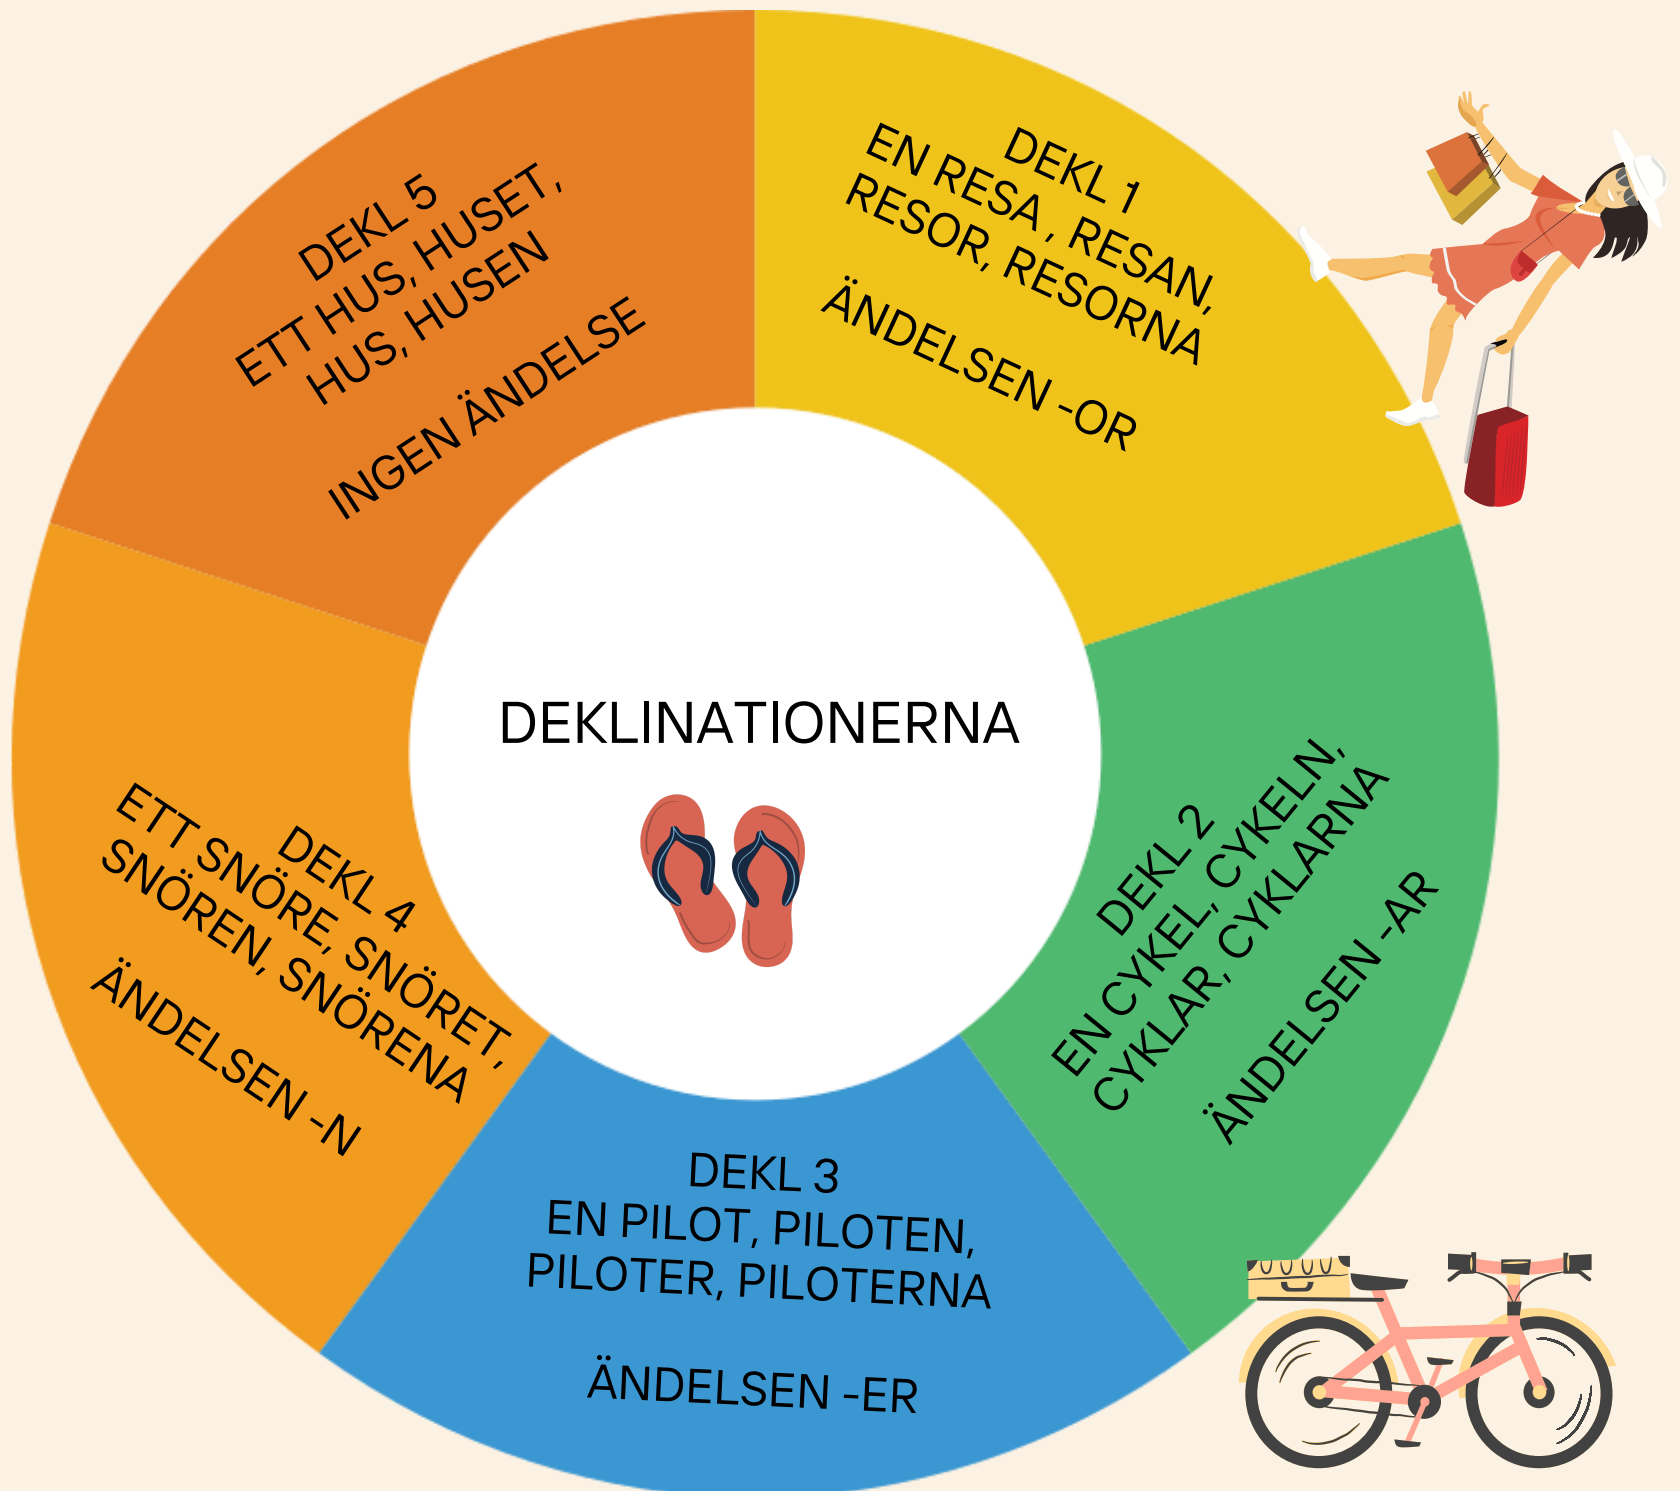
DEKLINATIONERNA

DEKL 1
EN RESA , RESAN,
RESOR, RESORNA

ÄNDELSEN -OR

DEKL 2
EN CYKEL, CYKELN,
CYKLAR, CYKLARNA

ÄNDELSEN -AR

DEKL 3
EN PILOT, PILOTEN,
PILOTER, PILOTERNA

ÄNDELSEN -ER

DEKL 4
ETT SNÖRE, SNÖRET,
SNÖREN, SNÖRENA

ÄNDELSEN -N

DEKL 5
ETT HUS, HUSET,
HUS, HUSEN

INGEN ÄNDELSE